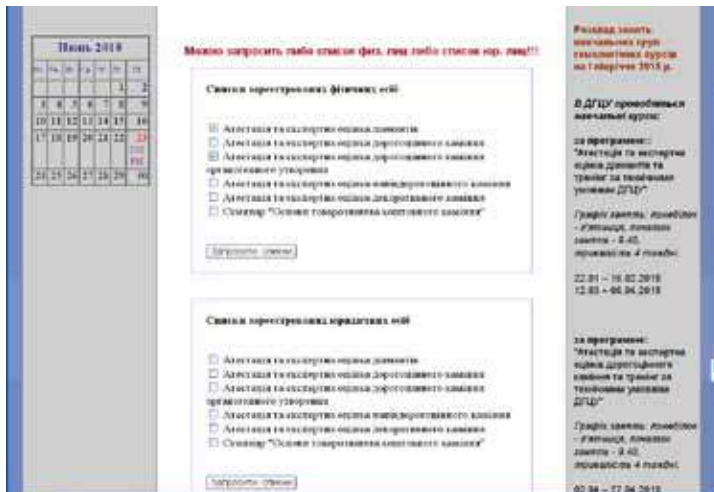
Липень 2019

| пн | вт | ср | чт | пт | сб | нд |
|---|---|---|---|---|---|---|
| | | | | | 1 | 2 |
| 3 | 4 | 5 | 6 | 7 | 8 | 9 |
| 10 | 11 | 12 | 13 | 14 | 15 | 16 |
| 17 | 18 | 19 | 20 | 21 | 22 | 23 |
| 24 | 25 | 26 | 27 | 28 | 29 | 30 |

Можно запросить либо список физ. лиц либо список юр. лиц!!!

Список зареєстрованих фізичних осіб

☒ Атестація та експертна оцінка діамантів
☐ Атестація та експертна оцінка дорогоцінного каміння
☒ Атестація та експертна оцінка дорогоцінного каміння органогенного утворення
☐ Атестація та експертна оцінка напівдорогоцінного каміння
☐ Атестація та експертна оцінка декоративного каміння
☐ Семінар "Основи товарознавства коштовного каміння"

Запросити список

Список зареєстрованих юридичних осіб

☐ Атестація та експертна оцінка діамантів
☐ Атестація та експертна оцінка дорогоцінного каміння
☐ Атестація та експертна оцінка дорогоцінного каміння органогенного утворення
☐ Атестація та експертна оцінка напівдорогоцінного каміння
☐ Атестація та експертна оцінка декоративного каміння
☐ Семінар "Основи товарознавства коштовного каміння"

Запросити список

Розклад занять навчальних груп гемологічних курсів на І півріччя 2015 р.

В ДГЦУ проводяться навчальні курси:

за програмою: "Атестація та експертна оцінка діамантів та тренінг за типовими умовами ДГЦУ"

Графік занять: понеділок - п'ятниця, початок занятть - 9.45, тривалість 4 тижні.

22.01 – 16.02.2015
12.03 – 06.04.2015

за програмою: "Атестація та експертна оцінка дорогоцінного каміння та тренінг за типовими умовами ДГЦУ"

Графік занять: понеділок - п'ятниця, початок занятть - 9.45, тривалість 4 тижні.

02.04 – 27.04.2015